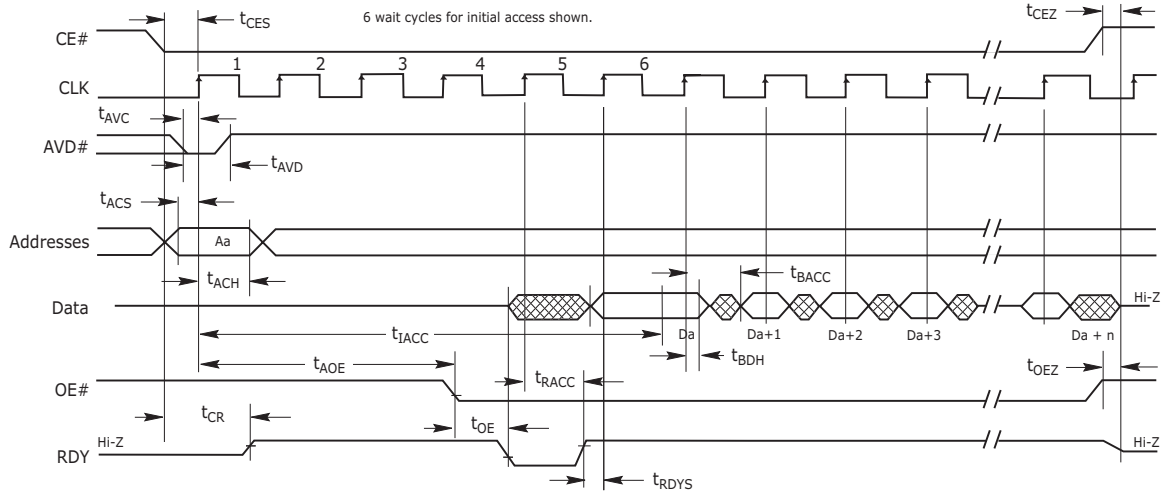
$t_{CES}$

6 wait cycles for initial access shown.

$t_{CEZ}$

CE#

CLK

1 2 3 4 5 6

$t_{AVC}$

AVD#

$t_{AVD}$

$t_{ACS}$

Addresses

Aa

$t_{ACH}$

$t_{BACC}$

Data

Hi-Z

$t_{IACC}$

Da

Da+1

Da+2

Da+3

Da + n

$t_{BDH}$

$t_{AOE}$

$t_{OEZ}$

OE#

$t_{RACC}$

$t_{CR}$

$t_{OE}$

Hi-Z

RDY

Hi-Z

$t_{RDYS}$